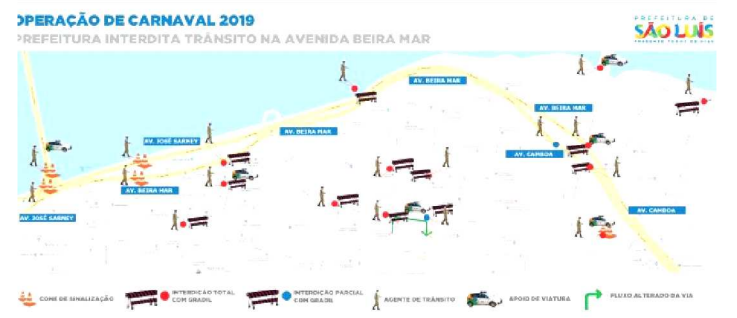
OPERAÇÃO DE CARNAVAL 2019
PREFEITURA INTERDITA TRÂNSITO NA AVENIDA BEIRA MAR

PREFEITURA DE SÃO LUÍS
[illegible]

AV. BEIRA MAR
AV. BEIRA MAR
AV. JOSÉ SARNEY
AV. BEIRA MAR
AV. CAMBOA
AV. BEIRA MAR
AV. JOSÉ SARNEY
AV. CAMBOA

CONE DE SINALIZAÇÃO
INTERDIÇÃO TOTAL COM GRADIL
INTERDIÇÃO PARCIAL COM GRADIL
AGENTE DE TRÂNSITO
APOIO DE VIATURA
FLUXO ALTERADO DA VIA